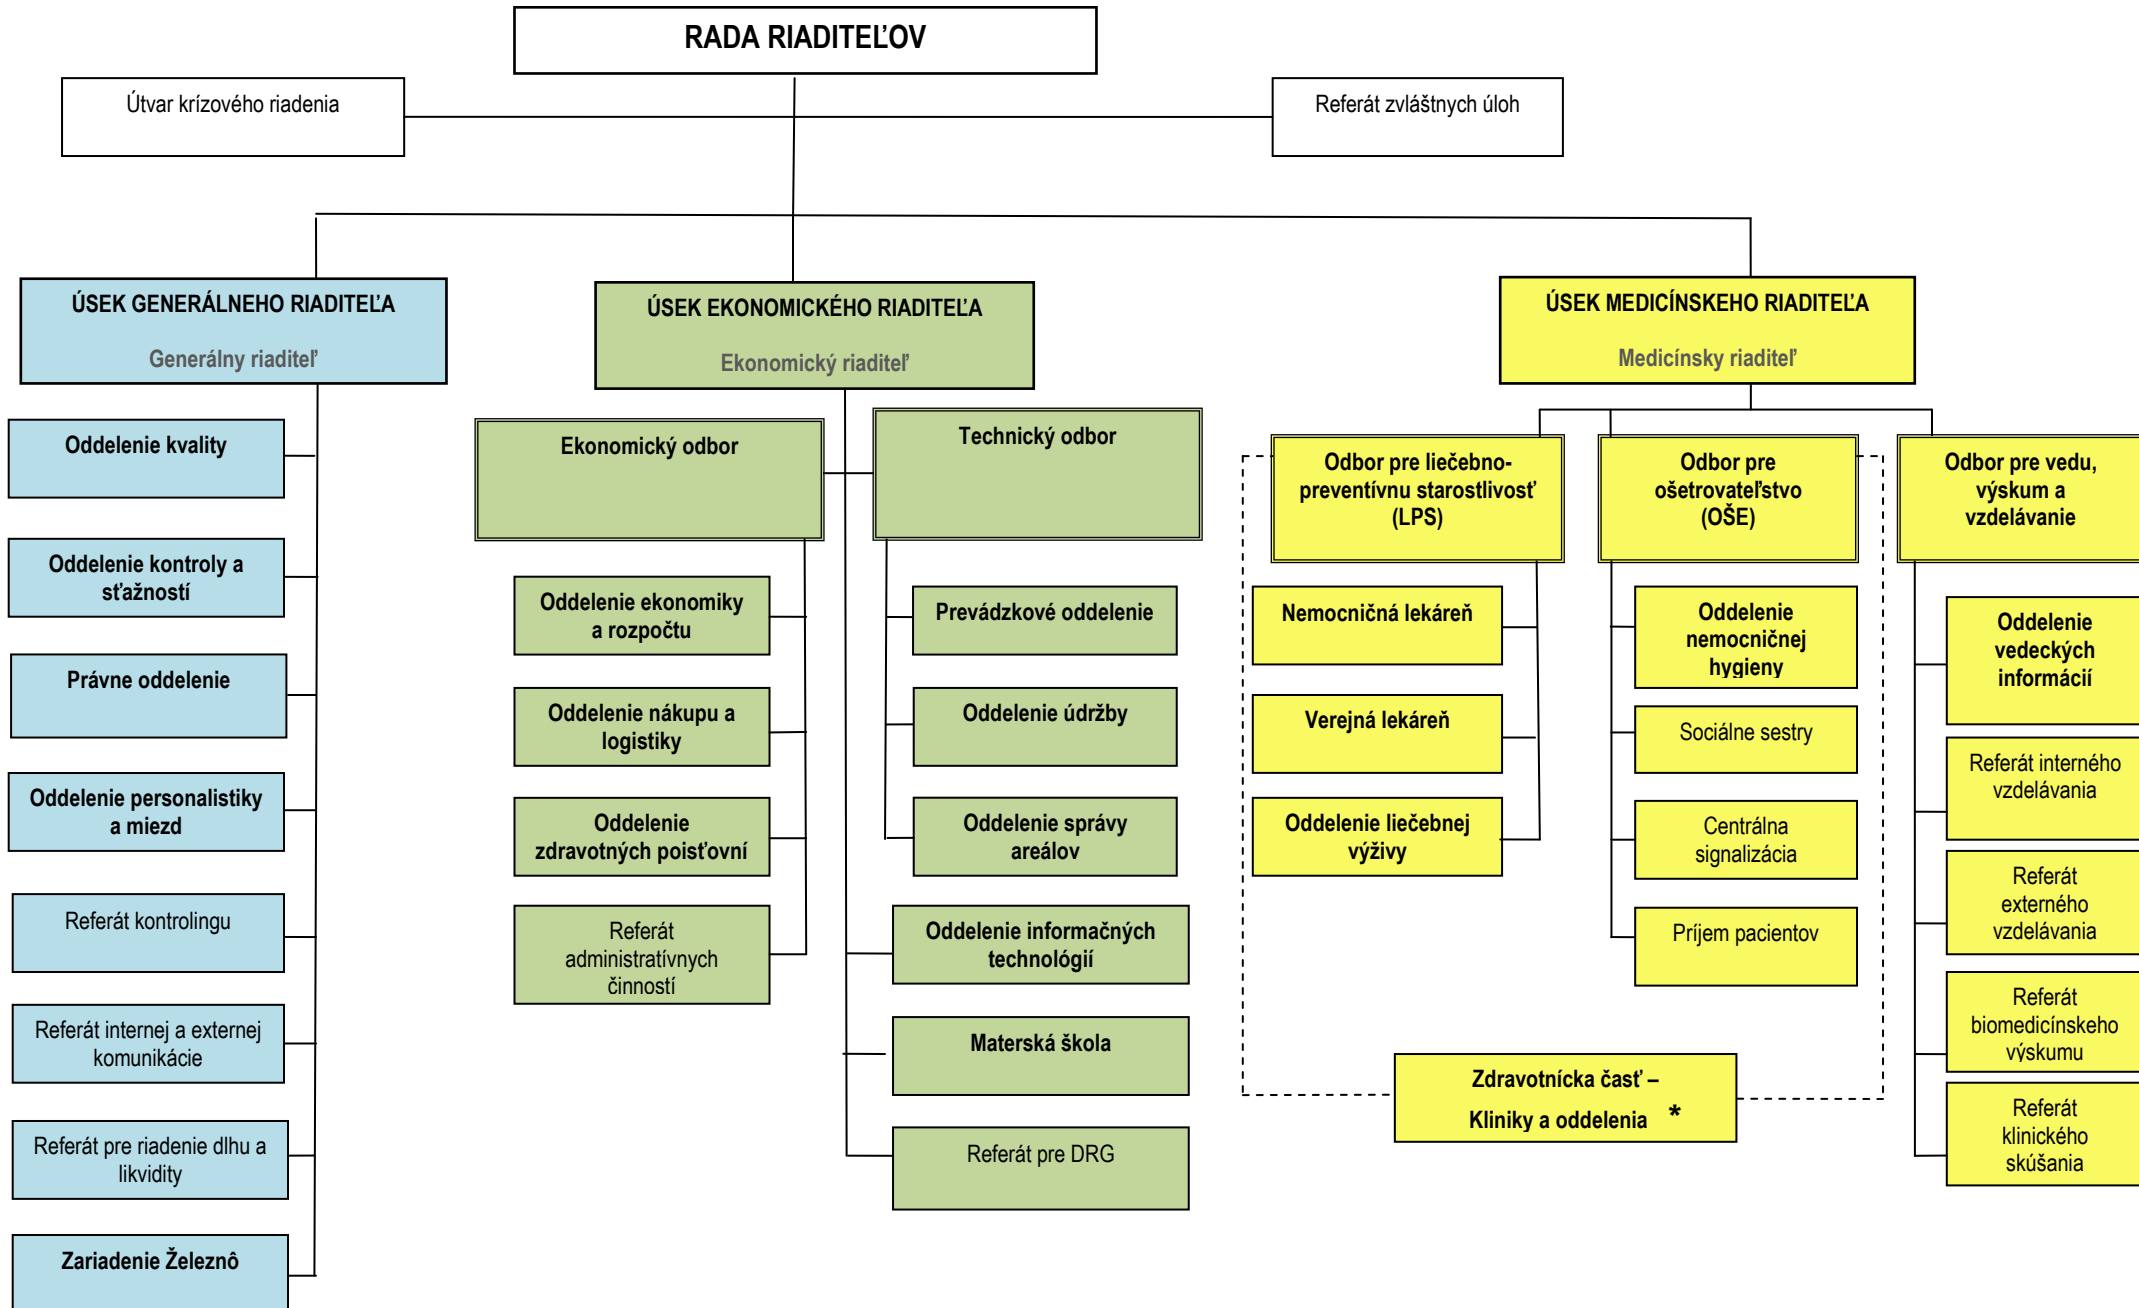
RADA RIADITEĽOV

Útvar krízového riadenia

Referát zvláštnych úloh

ÚSEK GENERÁLNEHO RIADITEĽA

Generálny riaditeľ

Oddelenie kvality

Oddelenie kontroly a sťažností

Právne oddelenie

Oddelenie personalistiky a miezd

Referát kontrolingu

Referát internej a externej komunikácie

Referát pre riadenie dlhu a likvidity

Zariadenie Železnô

ÚSEK EKONOMICKÉHO RIADITEĽA

Ekonomický riaditeľ

Ekonomický odbor

Oddelenie ekonomiky a rozpočtu

Oddelenie nákupu a logistiky

Oddelenie zdravotných poisťovní

Referát administratívnych činností

Technický odbor

Prevádzkové oddelenie

Oddelenie údržby

Oddelenie správy areálov

Oddelenie informačných technológií

Materská škola

Referát pre DRG

ÚSEK MEDICÍNSKEHO RIADITEĽA

Medicínsky riaditeľ

Odbor pre liečebno-preventívnu starostlivosť (LPS)

Nemocničná lekáreň

Verejná lekáreň

Oddelenie liečebnej výživy

Odbor pre ošetrovateľstvo (OŠE)

Oddelenie nemocničnej hygieny

Sociálne sestry

Centrálna signalizácia

Príjem pacientov

Odbor pre vedu, výskum a vzdelávanie

Oddelenie vedeckých informácií

Referát interného vzdelávania

Referát externého vzdelávania

Referát biomedicínskeho výskumu

Referát klinického skúšania

Zdravotnícka časť – Kliniky a oddelenia *